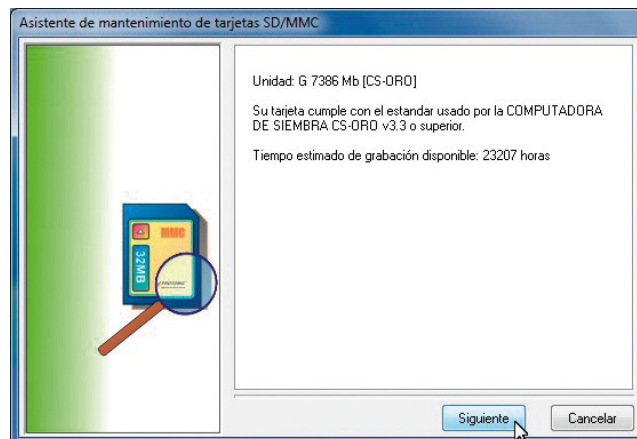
Asistente de mantenimiento de tarjetas SD/MMC

Unidad: G 7386 Mb [CS-ORO]

Su tarjeta cumple con el estandar usado por la COMPUTADORA DE SIEMBRA CS-ORO v3.3 o superior.

Tiempo estimado de grabación disponible: 23207 horas

MMC

32MB

Siguiente

Cancelar